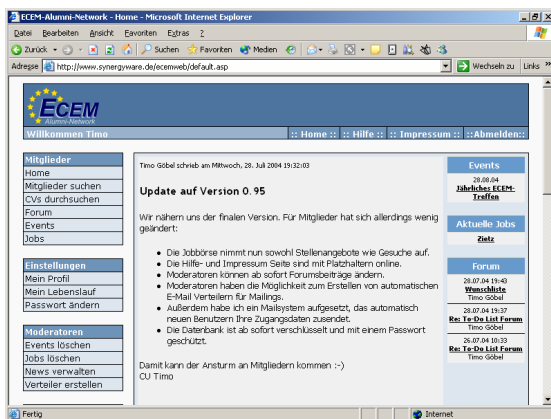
ECEM-Alumni-Network - Home - Microsoft Internet Explorer

Datei Bearbeiten Ansicht Favoriten Extras ?

Zurück Suchen Favoriten Medien

Adresse http://www.synergyware.de/ecemweb/default.asp Wechseln zu Links »

ECEM Alumni-Network

Willkommen Timo :: Home :: :: Hilfe :: :: Impressum :: :: Abmelden::

Mitglieder
Home
Mitglieder suchen
CVs durchsuchen
Forum
Events
Jobs

Einstellungen
Mein Profil
Mein Lebenslauf
Passwort ändern

Moderatoren
Events löschen
Jobs löschen
News verwalten
Verteiler erstellen

Timo Göbel schrieb am Mittwoch, 28. Juli 2004 19:32:03

Update auf Version 0.95

Wir nähern uns der finalen Version. Für Mitglieder hat sich allerdings wenig geändert:

- Die Jobbörse nimmt nun sowohl Stellenangebote wie Gesuche auf.
- Die Hilfe- und Impressum Seite sind mit Platzhaltern online.
- Moderatoren können ab sofort Forumsbeiträge ändern.
- Moderatoren haben die Möglichkeit zum Erstellen von automatischen E-Mail Verteilern für Mailings.
- Außerdem habe ich ein Mailsystem aufgesetzt, das automatisch neuen Benutzern Ihre Zugangsdaten zusendet.
- Die Datenbank ist ab sofort verschlüsselt und mit einem Passwort geschützt.

Damit kann der Ansturm an Mitgliedern kommen :-)
CU Timo

Events
28.08.04
Jährliches ECEM-Treffen

Aktuelle Jobs
Zielz

Forum
28.07.04 19:43
Wunschliste
Timo Göbel
28.07.04 19:37
Re: To-Do List Forum
Timo Göbel
26.07.04 10:33
Re: To-Do List Forum
Timo Göbel

Fertig Internet